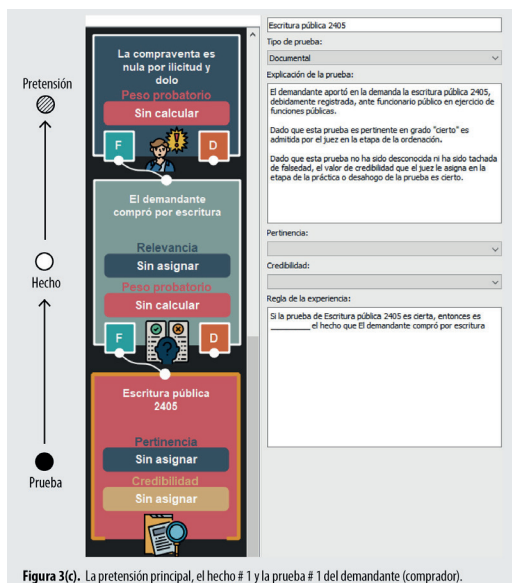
Pretensión

Hecho

Prueba

La compraventa es nula por ilicitud y dolo

Peso probatorio

Sin calcular

F

D

El demandante compró por escritura

Relevancia

Sin asignar

Peso probatorio

Sin calcular

F

D

Escritura pública 2405

Pertinencia

Sin asignar

Credibilidad

Sin asignar

Escritura pública 2405

Tipo de prueba:

Documental

Explicación de la prueba:

El demandante aportó en la demanda la escritura pública 2405, debidamente registrada, ante funcionario público en ejercicio de funciones públicas.

Dado que esta prueba es pertinente en grado "cierto" es admitida por el juez en la etapa de la ordenación.

Dado que esta prueba no ha sido desconocida ni ha sido tachada de falsedad, el valor de credibilidad que el juez le asigna en la etapa de la práctica o desahogo de la prueba es cierto.

Pertinencia:

Credibilidad:

Regla de la experiencia:

Si la prueba de Escritura pública 2405 es cierta, entonces es _________ el hecho que El demandante compró por escritura

Figura 3(c). La pretensión principal, el hecho # 1 y la prueba # 1 del demandante (comprador).